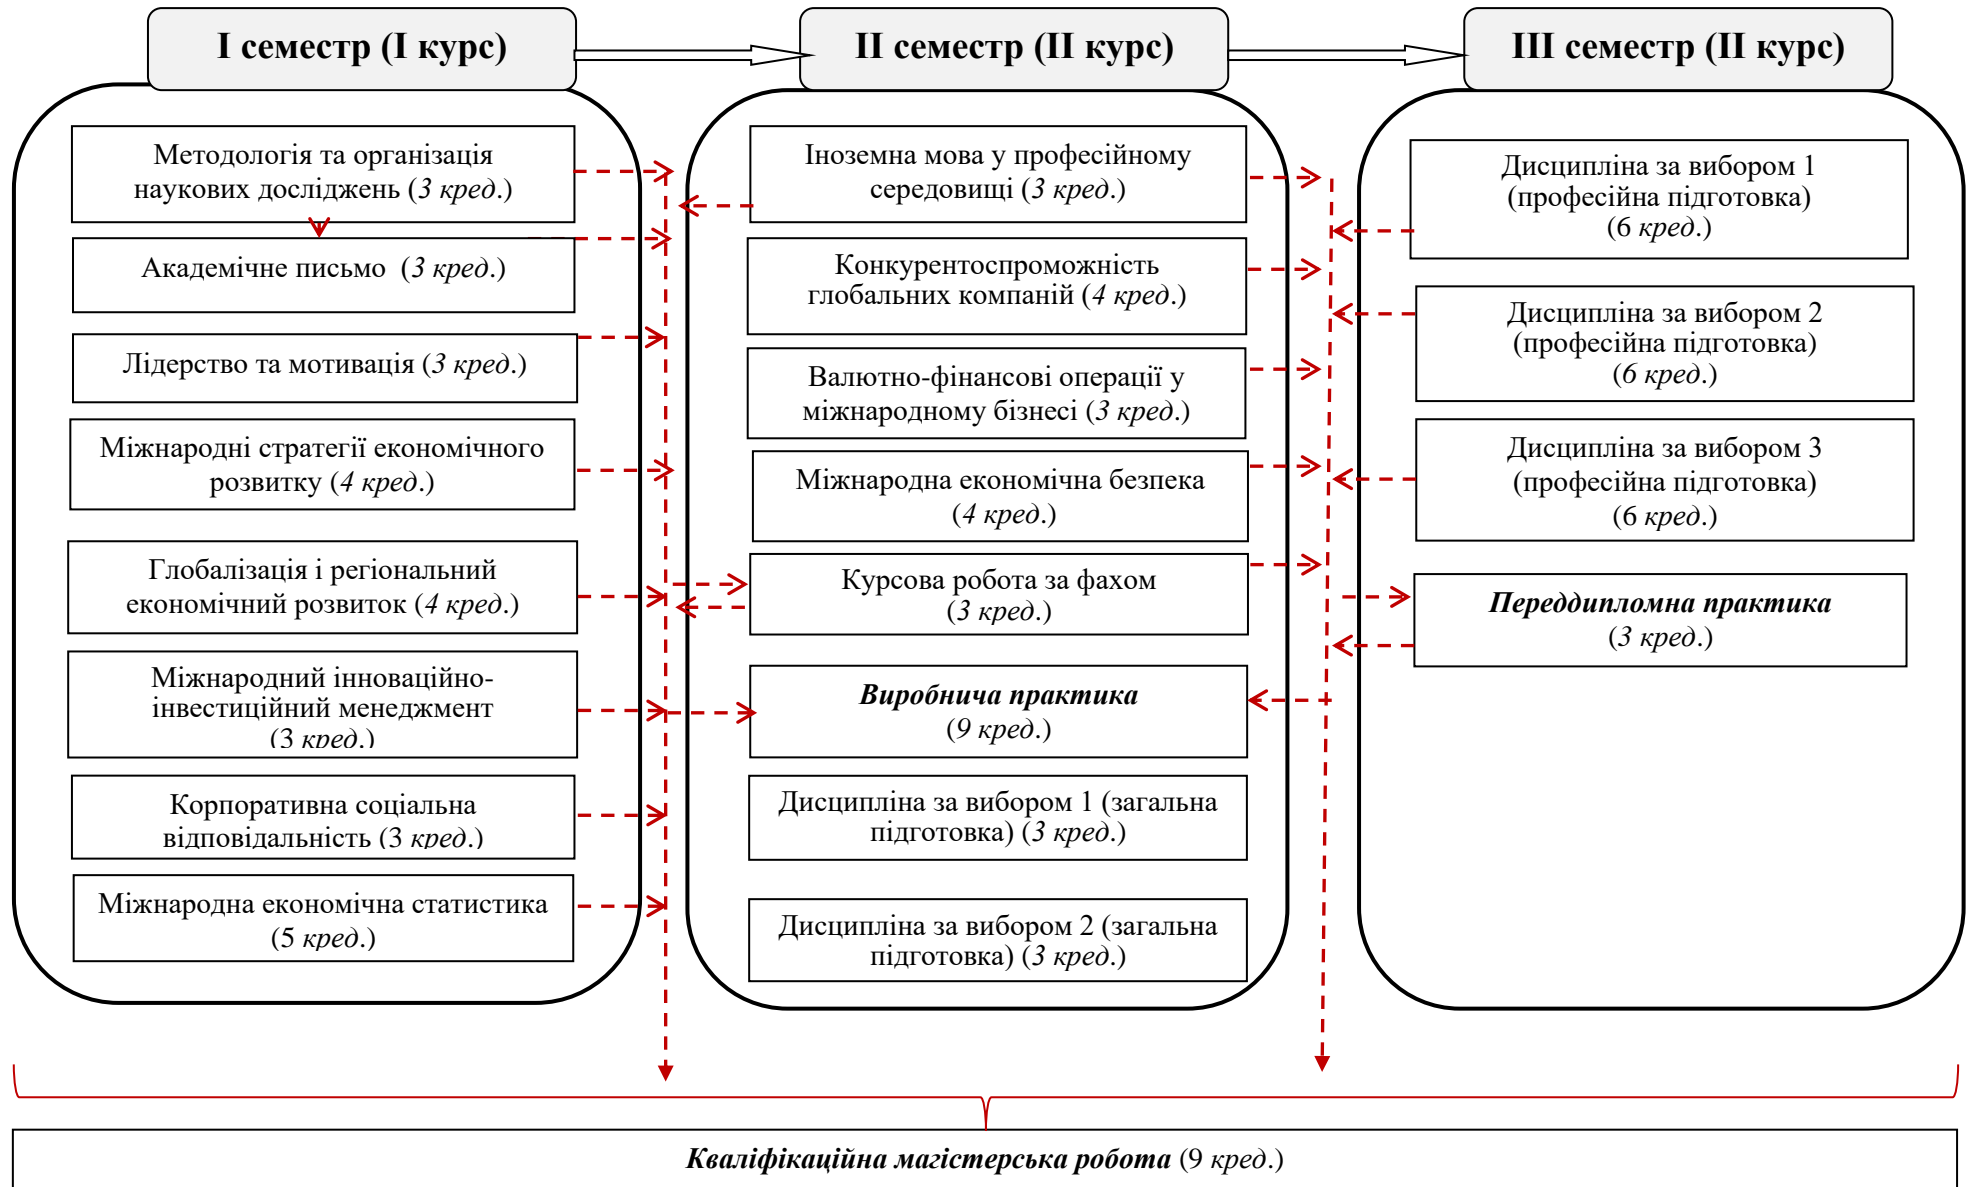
І семестр (І курс)

Методологія та організація наукових досліджень (3 кред.)

Академічне письмо (3 кред.)

Лідерство та мотивація (3 кред.)

Міжнародні стратегії економічного розвитку (4 кред.)

Глобалізація і регіональний економічний розвиток (4 кред.)

Міжнародний інноваційно-інвестиційний менеджмент (3 кред.)

Корпоративна соціальна відповідальність (3 кред.)

Міжнародна економічна статистика (5 кред.)

ІІ семестр (ІІ курс)

Іноземна мова у професійному середовищі (3 кред.)

Конкурентоспроможність глобальних компаній (4 кред.)

Валютно-фінансові операції у міжнародному бізнесі (3 кред.)

Міжнародна економічна безпека (4 кред.)

Курсова робота за фахом (3 кред.)

Виробнича практика (9 кред.)

Дисципліна за вибором 1 (загальна підготовка) (3 кред.)

Дисципліна за вибором 2 (загальна підготовка) (3 кред.)

ІІІ семестр (ІІ курс)

Дисципліна за вибором 1 (професійна підготовка) (6 кред.)

Дисципліна за вибором 2 (професійна підготовка) (6 кред.)

Дисципліна за вибором 3 (професійна підготовка) (6 кред.)

Переддипломна практика (3 кред.)

Кваліфікаційна магістерська робота (9 кред.)